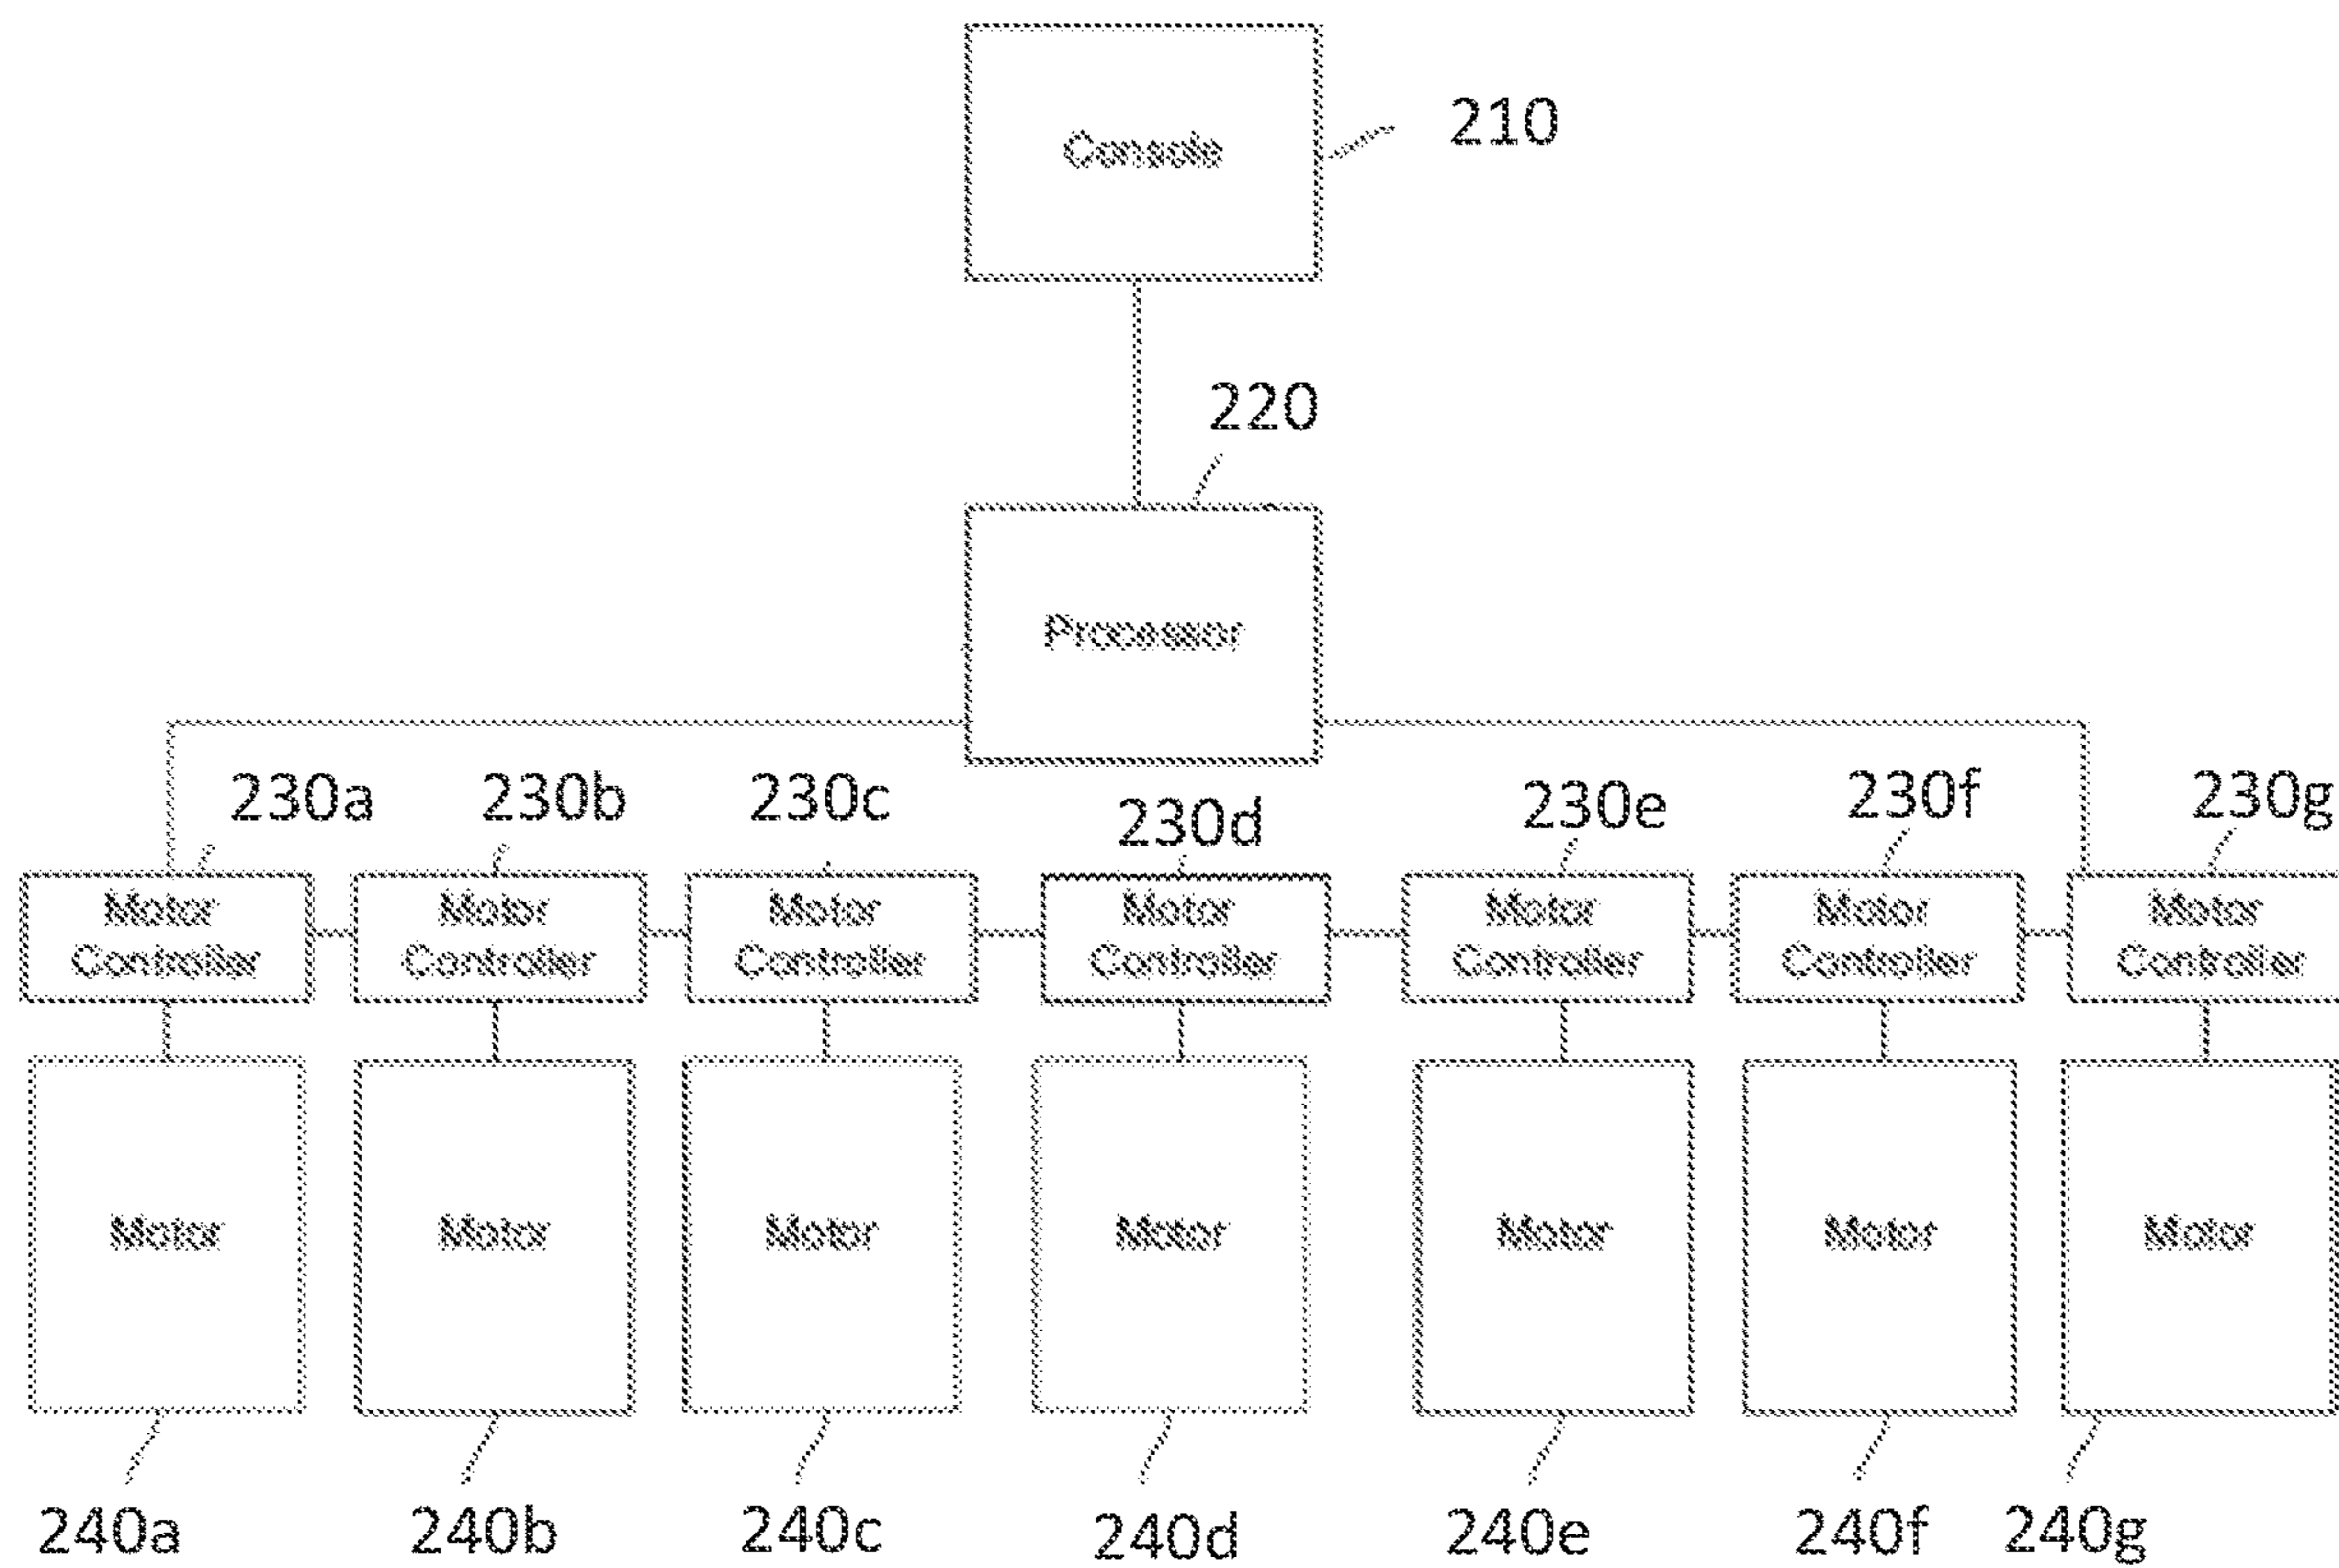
Console

210

220

Processor

230a 230b 230c 230d 230e 230f 230g

Motor Controller

Motor Controller

Motor Controller

Motor Controller

Motor Controller

Motor Controller

Motor Controller

Motor

Motor

Motor

Motor

Motor

Motor

Motor

240a 240b 240c 240d 240e 240f 240g